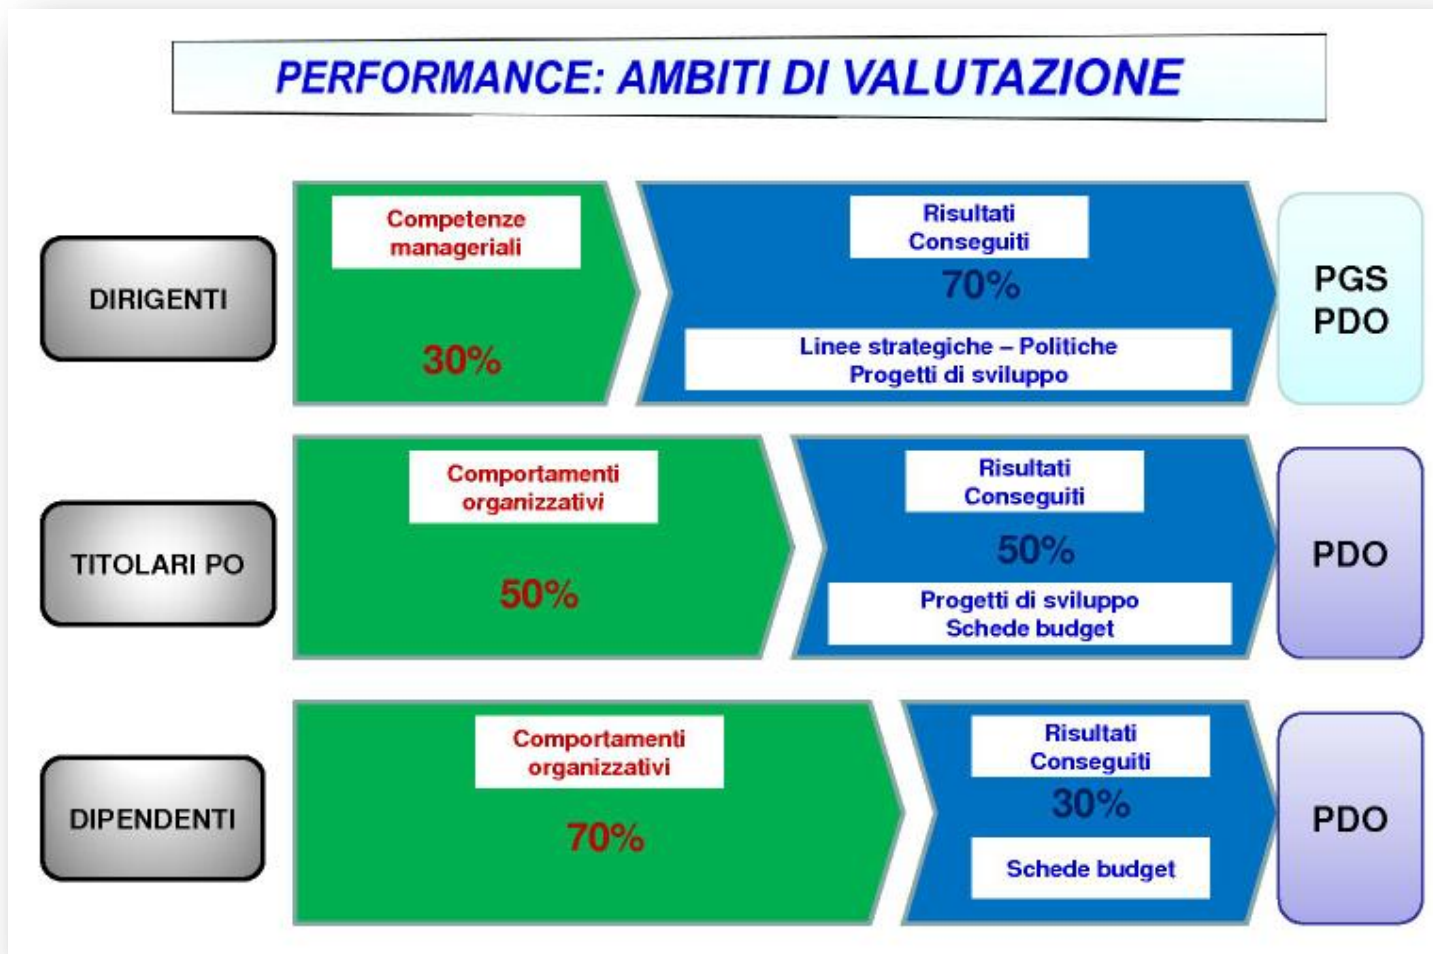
PERFORMANCE: AMBITI DI VALUTAZIONE

DIRIGENTI

Competenze manageriali

30%

Risultati Conseguiti

70%

Linee strategiche – Politiche
Progetti di sviluppo

PGS
PDO

TITOLARI PO

Comportamenti organizzativi

50%

Risultati Conseguiti

50%

Progetti di sviluppo
Schede budget

PDO

DIPENDENTI

Comportamenti organizzativi

70%

Risultati Conseguiti

30%

Schede budget

PDO